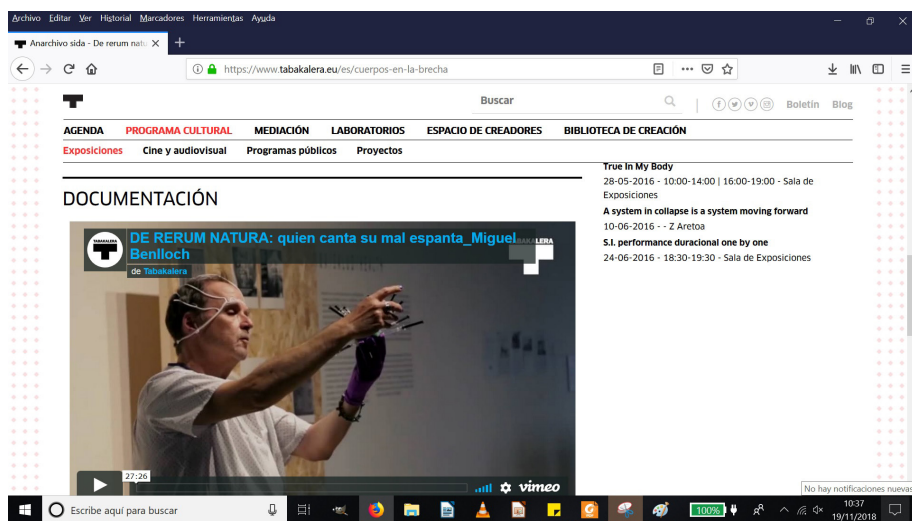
Archivo Editar Ver Historial Marcadores Herramientas Ayuda

Anarchivo sida - De rerum natu ×

https://www.tabakalera.eu/es/cuerpos-en-la-brecha

Buscar

Boletín Blog

AGENDA PROGRAMA CULTURAL MEDIACIÓN LABORATORIOS ESPACIO DE CREADORES BIBLIOTECA DE CREACIÓN

Exposiciones Cine y audiovisual Programas públicos Proyectos

DOCUMENTACIÓN

TABAKALERA

DE RERUM NATURA: quien canta su mal espanta_Miguel Benlloch

de Tabakalera

TABAKALERA

27:26

vimeo

True In My Body
28-05-2016 - 10:00-14:00 | 16:00-19:00 - Sala de Exposiciones

A system in collapse is a system moving forward
10-06-2016 - - Z Aretoa

S.I. performance duracional one by one
24-06-2016 - 18:30-19:30 - Sala de Exposiciones

No hay notificaciones nuevas

Escribe aquí para buscar

100%

10:37
19/11/2018